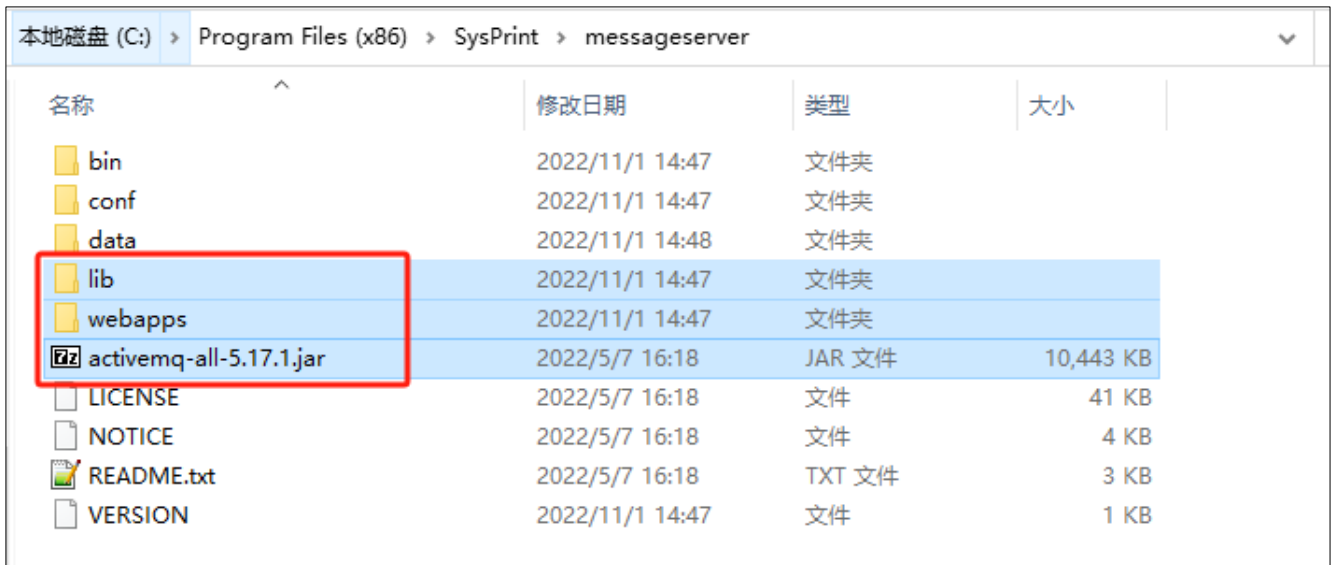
本地磁盘 (C:) › Program Files (x86) › SysPrint › messageserver

| 名称 | 修改日期 | 类型 | 大小 |
|---|---|---|---|
| bin | 2022/11/1 14:47 | 文件夹 | |
| conf | 2022/11/1 14:47 | 文件夹 | |
| data | 2022/11/1 14:48 | 文件夹 | |
| lib | 2022/11/1 14:47 | 文件夹 | |
| webapps | 2022/11/1 14:47 | 文件夹 | |
| activemq-all-5.17.1.jar | 2022/5/7 16:18 | JAR 文件 | 10,443 KB |
| LICENSE | 2022/5/7 16:18 | 文件 | 41 KB |
| NOTICE | 2022/5/7 16:18 | 文件 | 4 KB |
| README.txt | 2022/5/7 16:18 | TXT 文件 | 3 KB |
| VERSION | 2022/11/1 14:47 | 文件 | 1 KB |